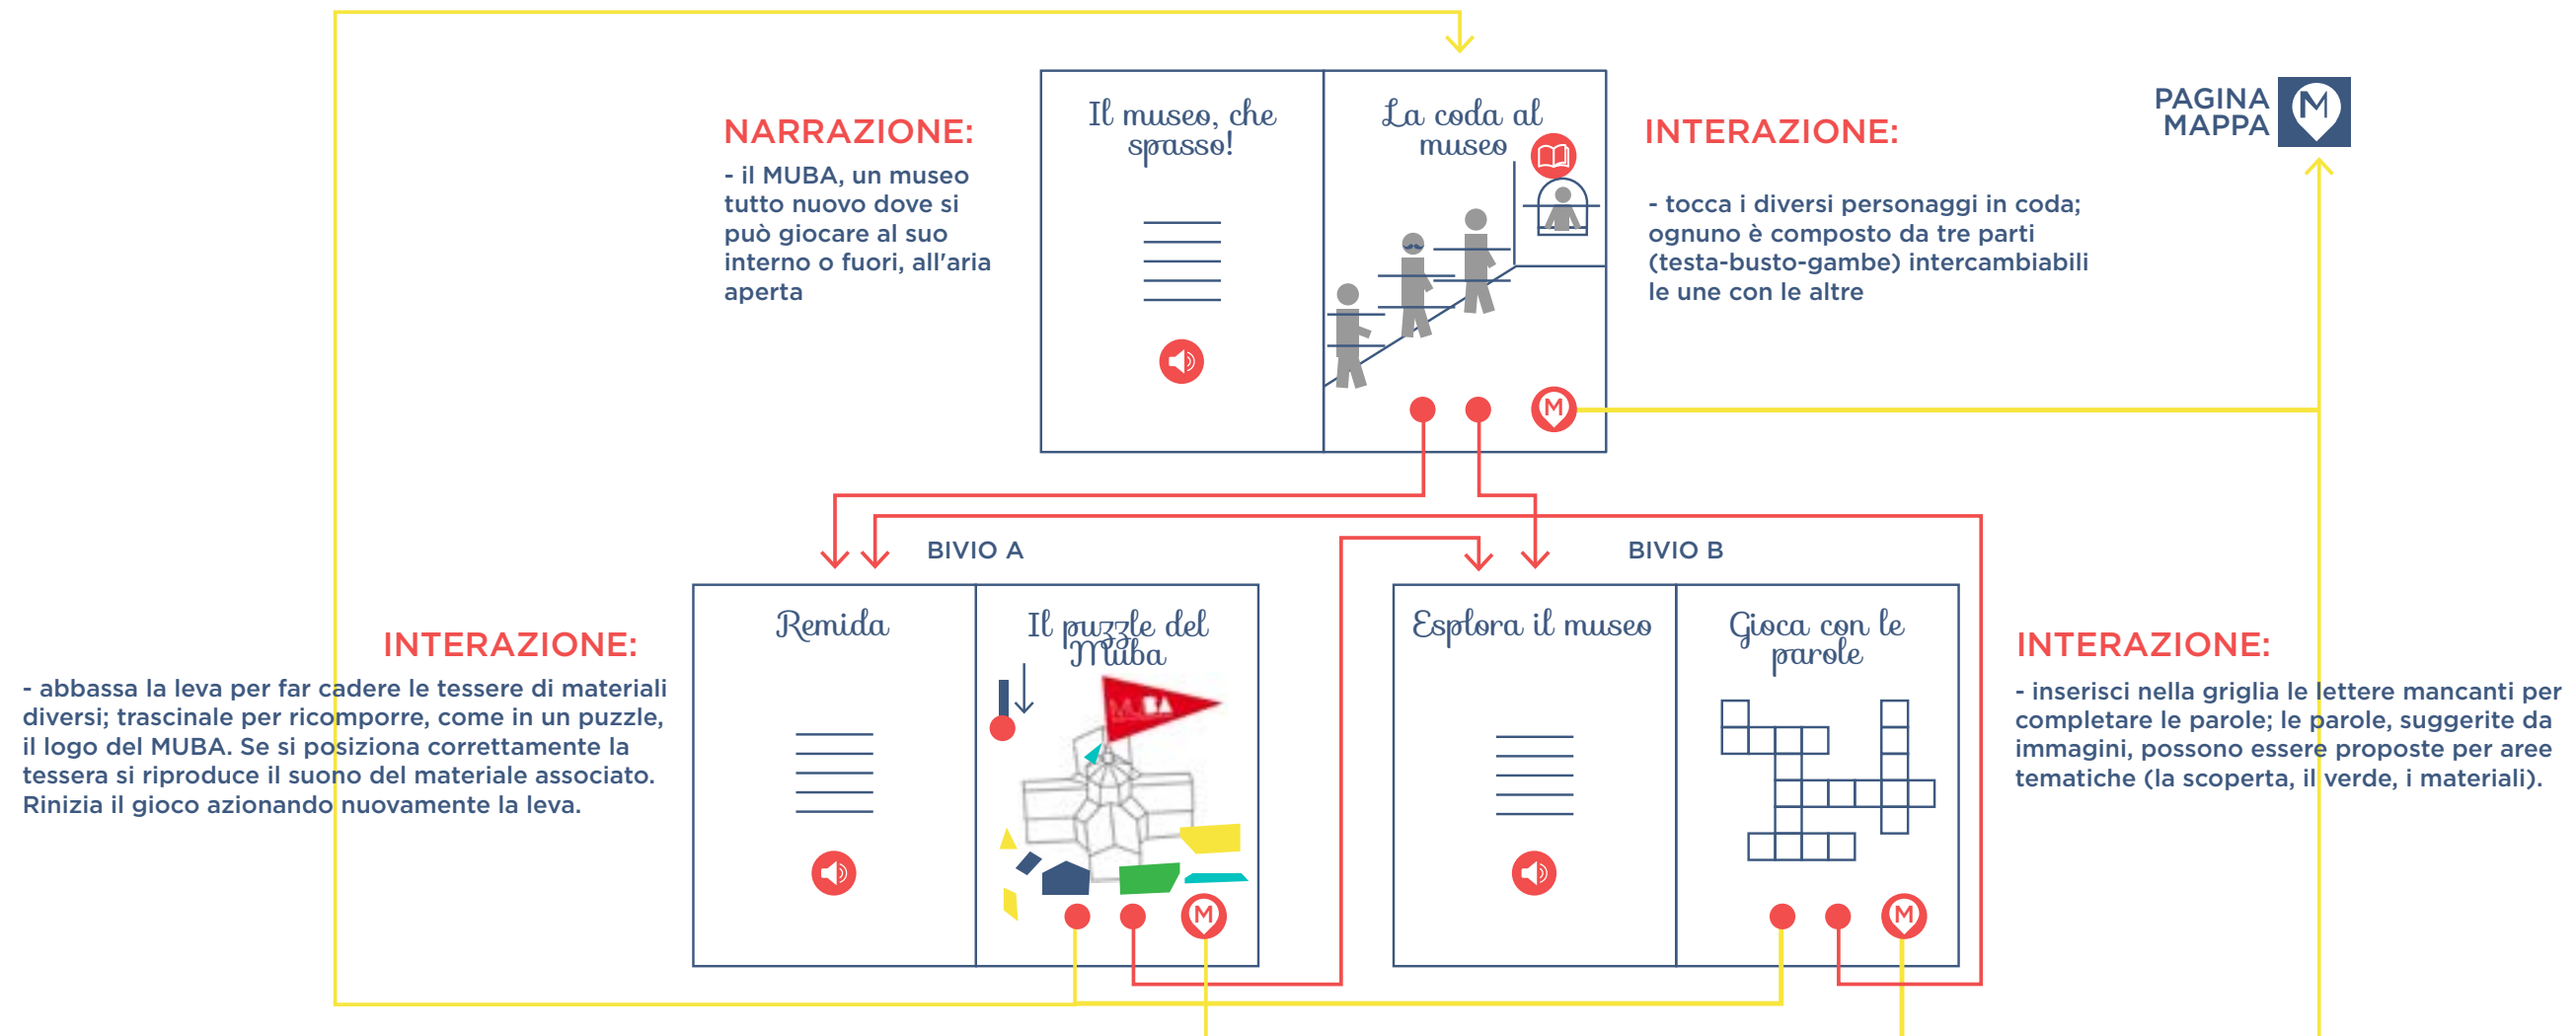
NARRAZIONE:
- il MUBA, un museo tutto nuovo dove si può giocare al suo interno o fuori, all'aria aperta

Il museo, che spasso!

La coda al museo

INTERAZIONE:
- tocca i diversi personaggi in coda; ognuno è composto da tre parti (testa-busto-gambe) intercambiabili le une con le altre

PAGINA MAPPA

M

BIVIO A

BIVIO B

INTERAZIONE:
- abbassa la leva per far cadere le tessere di materiali diversi; trascinale per ricomporre, come in un puzzle, il logo del MUBA. Se si posiziona correttamente la tessera si riproduce il suono del materiale associato. Rinizia il gioco azionando nuovamente la leva.

Remida

Il puzzle del Muba

MUBA

Esplora il museo

Gioca con le parole

INTERAZIONE:
- inserisci nella griglia le lettere mancanti per completare le parole; le parole, suggerite da immagini, possono essere proposte per aree tematiche (la scoperta, il verde, i materiali).

M

M

M